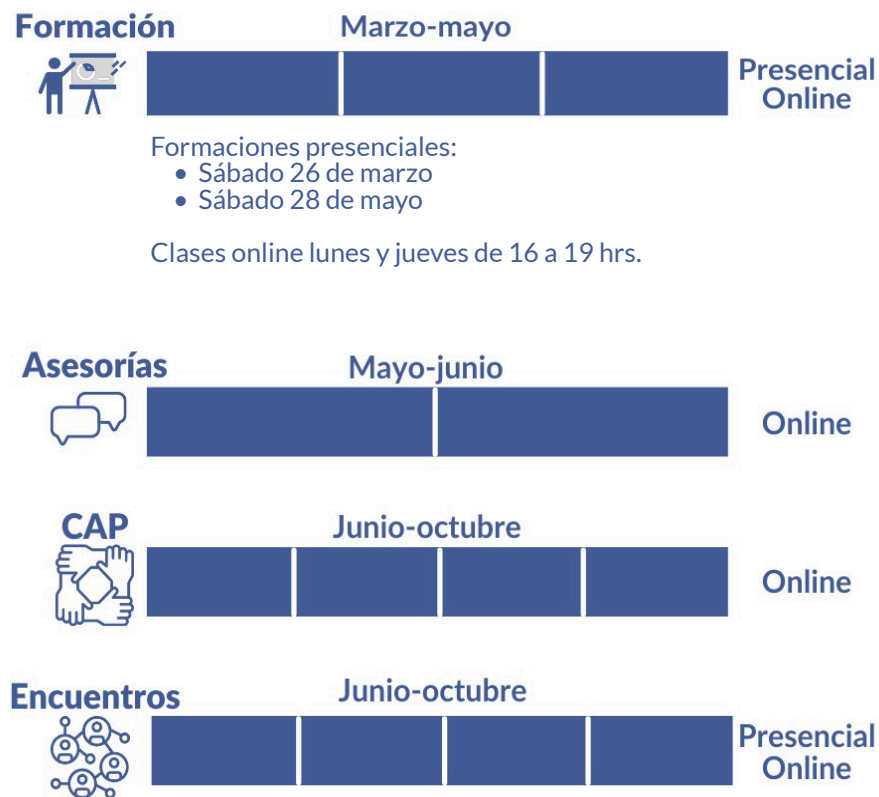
Formación

Marzo-mayo

Presencial
Online

Formaciones presenciales:
- Sábado 26 de marzo
- Sábado 28 de mayo

Clases online lunes y jueves de 16 a 19 hrs.

Asesorías

Mayo-junio

Online

CAP

Junio-octubre

Online

Encuentros

Junio-octubre

Presencial
Online